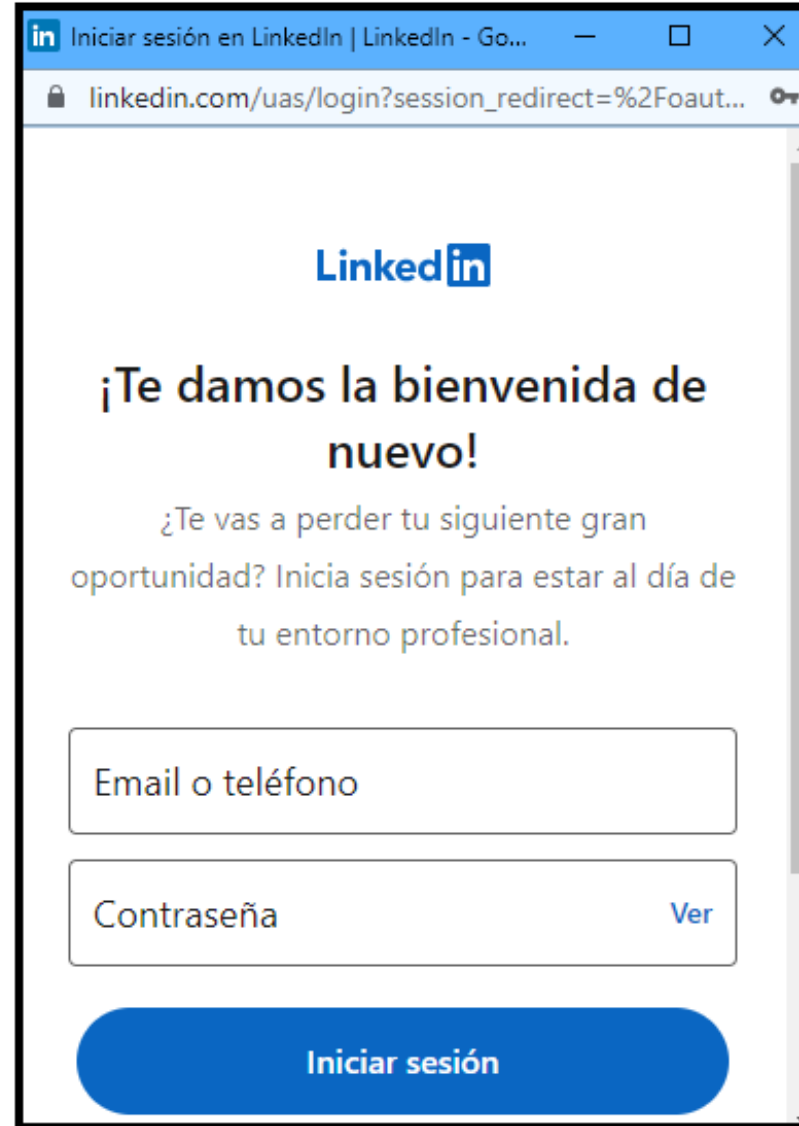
in Iniciar sesión en LinkedIn | LinkedIn - Go...

linkedin.com/uas/login?session_redirect=%2Foaut...

Linked in

¡Te damos la bienvenida de nuevo!

¿Te vas a perder tu siguiente gran oportunidad? Inicia sesión para estar al día de tu entorno profesional.

Email o teléfono

Contraseña

Ver

Iniciar sesión